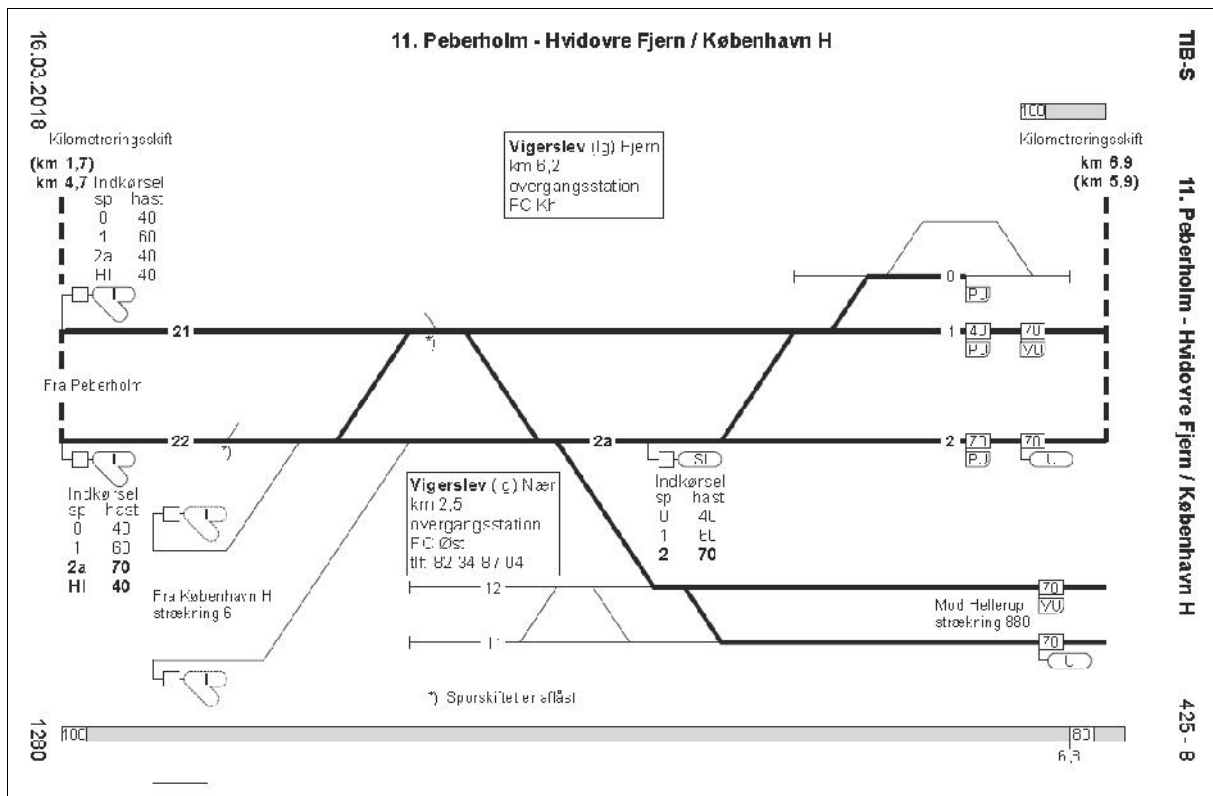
16.03.2018

11. Peberholm - Hvidovre Fjern / København H

TIB-S

Kilometreringsskift
(km 1,7)
km 4,7

Indkørsel
| sp | hast |
|---|---|
| 0 | 40 |
| 1 | 60 |
| 2a | 40 |
| Hl | 40 |

Vigerslev (lg) Fjern
km 6,2
overgangsstation
FC Kh

100

Kilometreringsskift
km 6.9
(km 5,9)

11. Peberholm - Hvidovre Fjern / København H

0
PJ

21

*)

1
40 70
PJ YU

Fra Peberholm

22

*)

2a

2
70 70
PJ L

SI

Indkørsel
| sp | hast |
|---|---|
| 0 | 40 |
| 1 | 60 |
| 2a | 70 |
| Hl | 40 |

Vigerslev (ç) Nær
km 2,5
overgangsstation
FC Øst
tlf. 82 34 87 04

Indkørsel
| sp | hast |
|---|---|
| 0 | 40 |
| 1 | 60 |
| 2 | 70 |

Fra København H
strækning 6

12

11

70
YU
Mod Hellerup
strækning 880

70
L

*) Sporskiftet er aflåst

1280

100

80
6,3

425 - 8